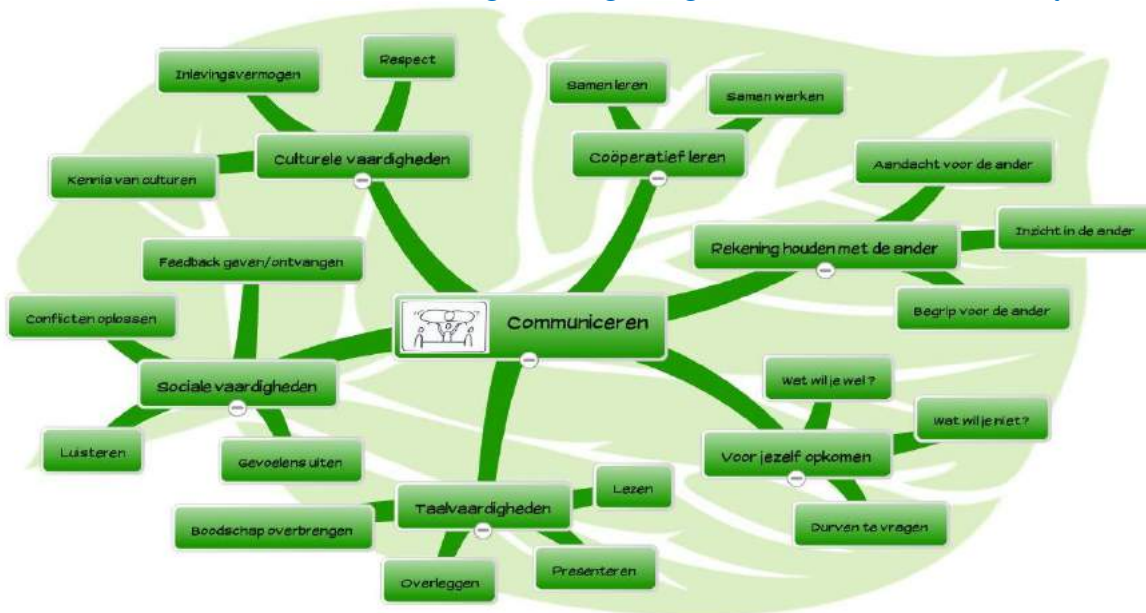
Communiceren

Culturele vaardigheden
Inlevingsvermogen
Respect
Kennis van culturen

Coöperatief leren
Samen leren
Samen werken

Rekening houden met de ander
Aandacht voor de ander
Inzicht in de ander
Begrip voor de ander

Voor jezelf opkomen
Wat wil je wel ?
Wat wil je niet?
Durven te vragen

Taalvaardigheden
Lezen
Presenteren
Overleggen
Boodschap overbrengen

Sociale vaardigheden
Feedback geven/ontvangen
Conflicten oplossen
Luisteren
Gevoelens uiten